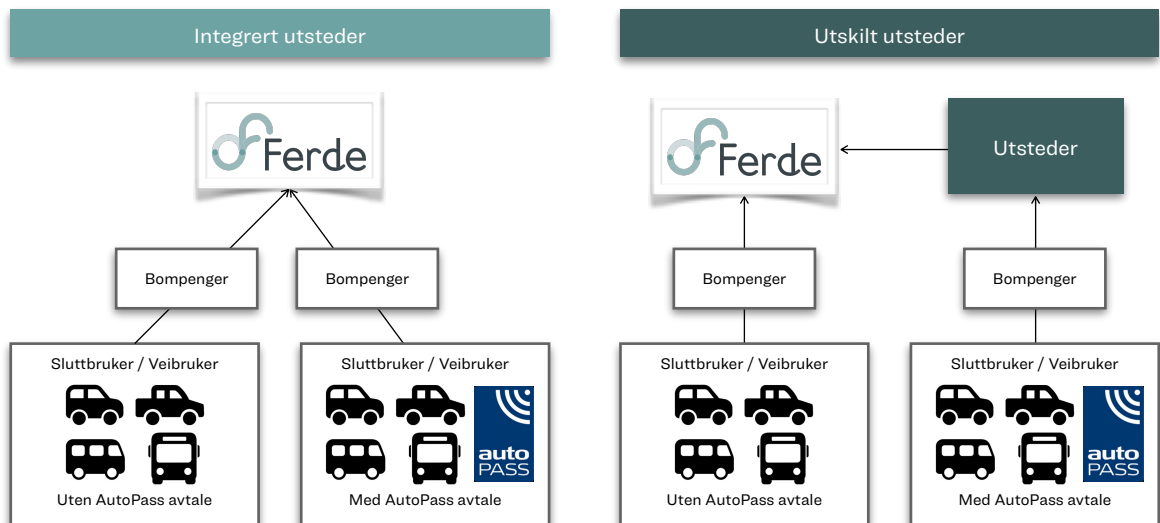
Integrert utsteder

Ferde

Bompenger

Bompenger

Sluttbruker / Veibruker

Uten AutoPass avtale

Sluttbruker / Veibruker

auto PASS

Med AutoPass avtale

Utskilt utsteder

Ferde

Utsteder

Bompenger

Bompenger

Sluttbruker / Veibruker

Uten AutoPass avtale

Sluttbruker / Veibruker

auto PASS

Med AutoPass avtale